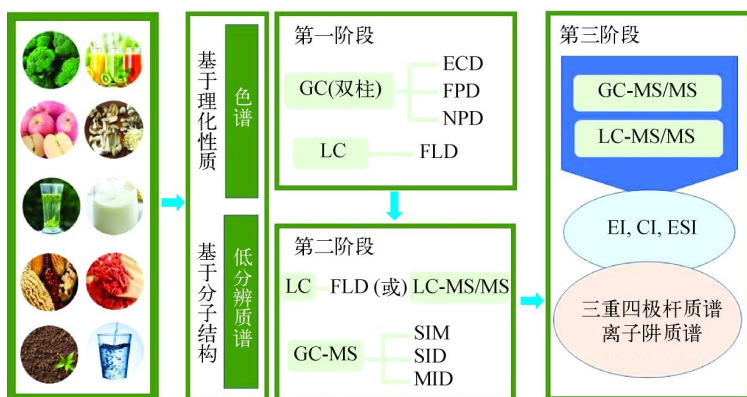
基于理化性质

色谱

基于分子结构

低分辨质谱

第一阶段

GC(双柱)

ECD

FPD

NPD

LC

FLD

第二阶段

LC

FLD (或)

LC-MS/MS

GC-MS

SIM

SID

MID

第三阶段

GC-MS/MS

LC-MS/MS

EI, CI, ESI

三重四极杆质谱
离子阱质谱